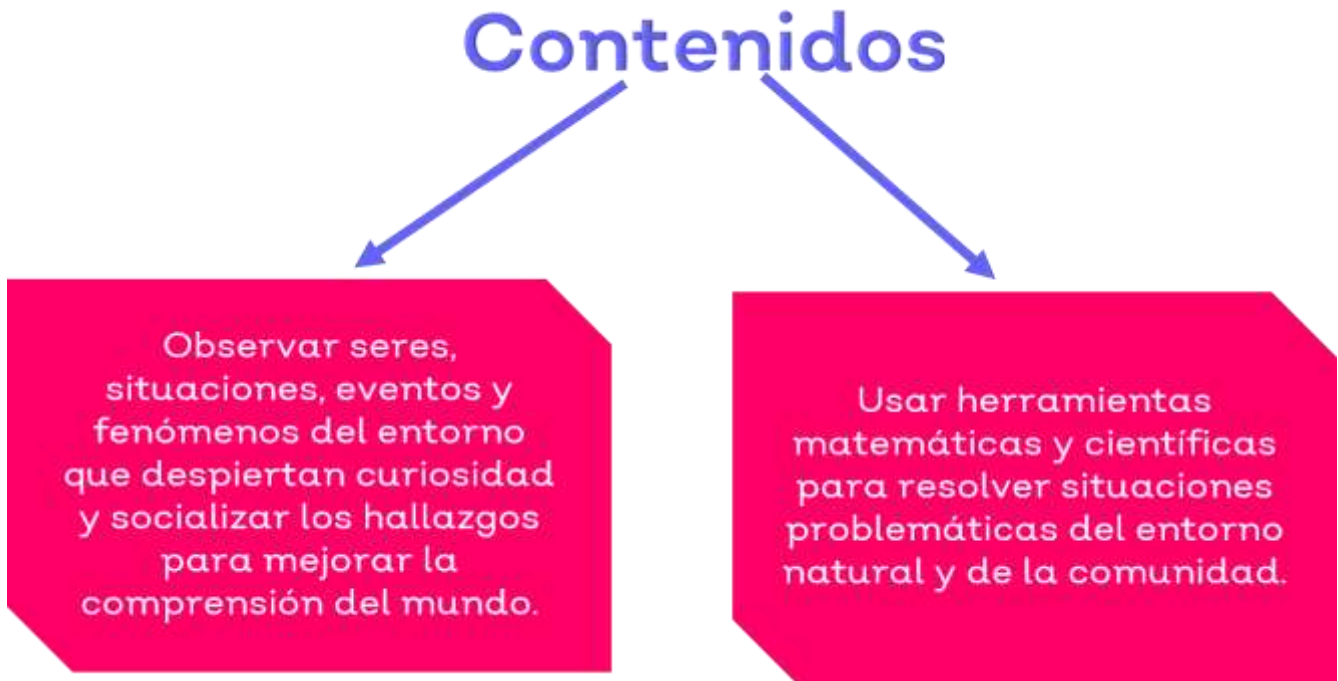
Contenidos

Observar seres, situaciones, eventos y fenómenos del entorno que despiertan curiosidad y socializar los hallazgos para mejorar la comprensión del mundo.

Usar herramientas matemáticas y científicas para resolver situaciones problemáticas del entorno natural y de la comunidad.